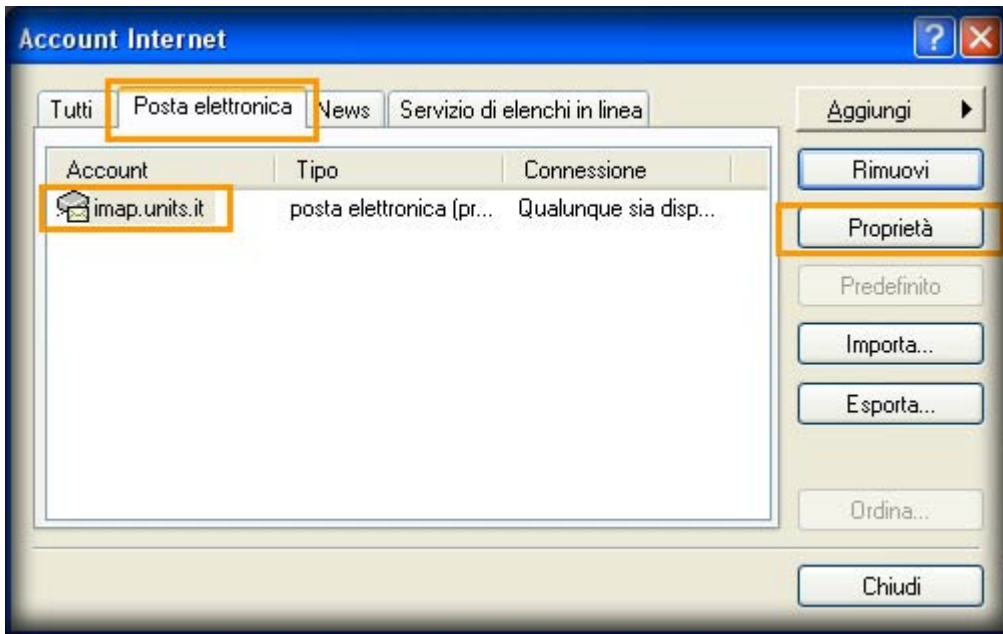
Account Internet

?

Tutti | Posta elettronica | News | Servizio di elenchi in linea

| Account | Tipo | Connessione |
|---|---|---|
| imap.units.it | posta elettronica (pr... | Qualunque sia disp... |

Aggiungi

Rimuovi

Proprietà

Predefinito

Importa...

Esporta...

Ordina...

Chiudi